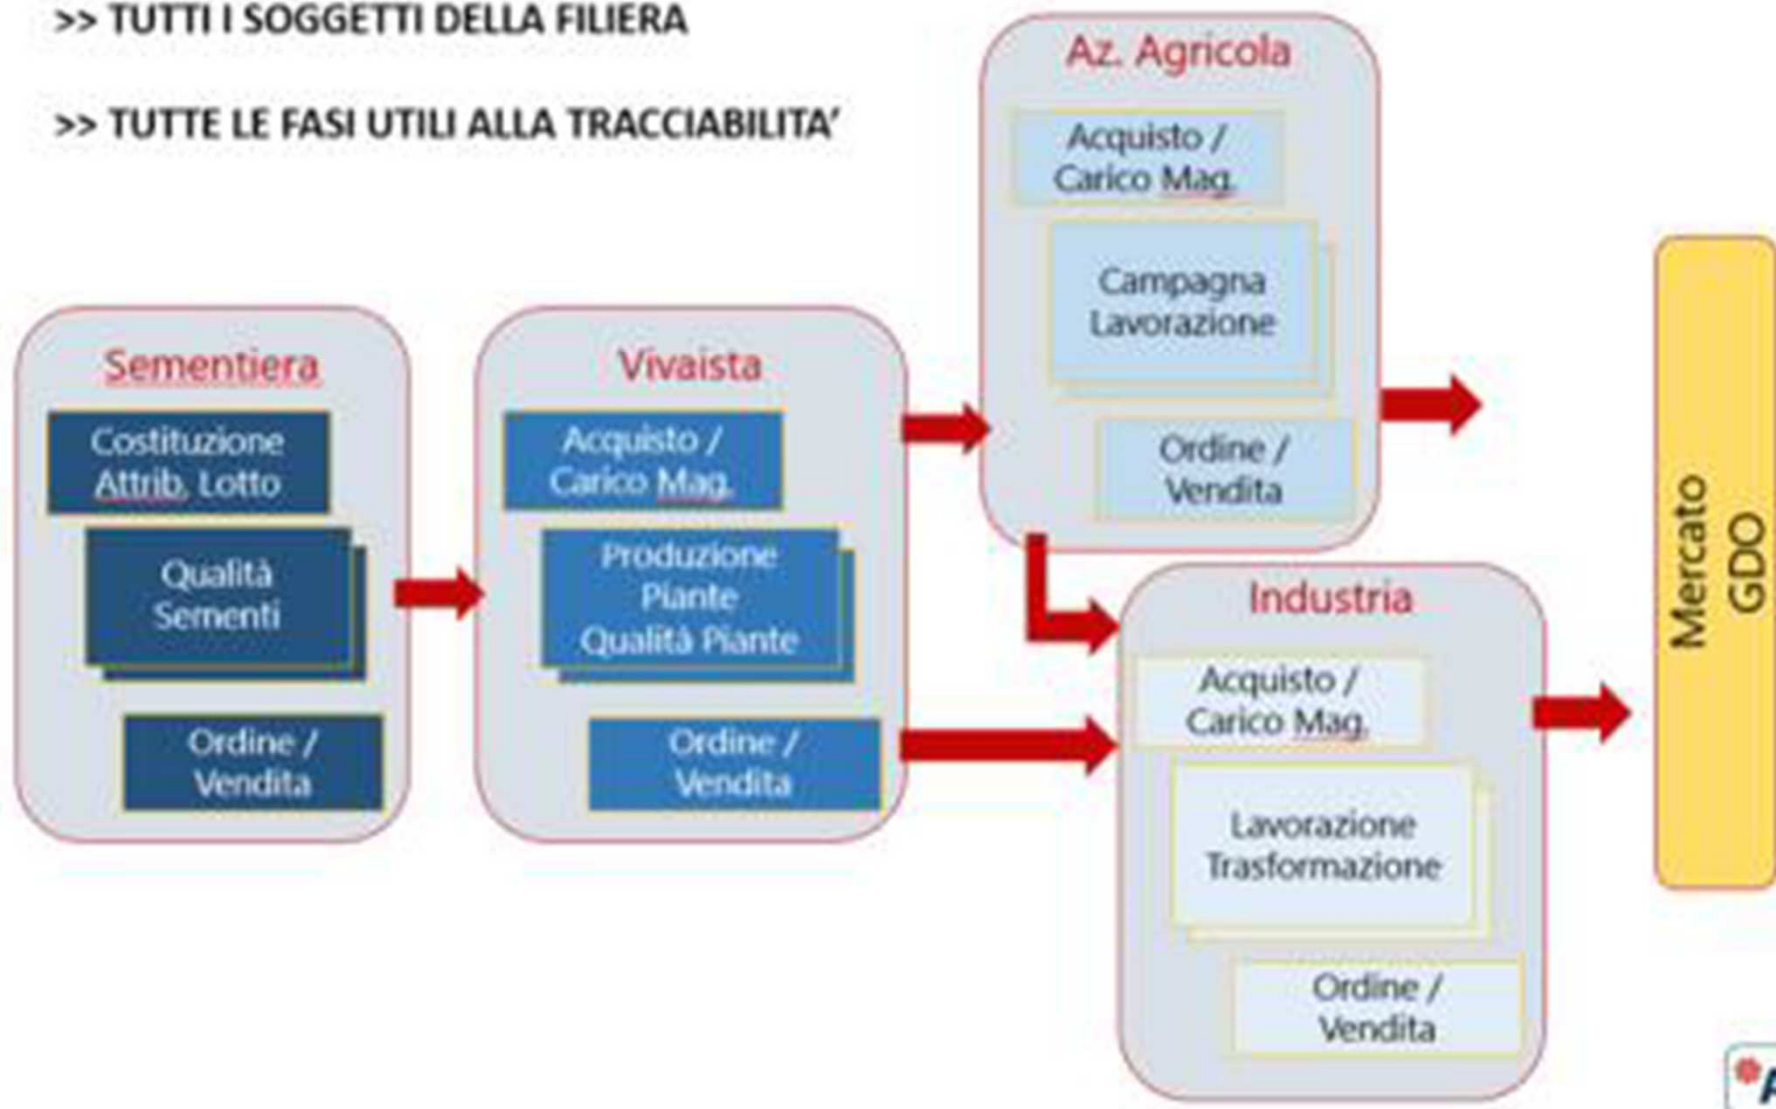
>> TUTTI I SOGGETTI DELLA FILIERA

>> TUTTE LE FASI UTILI ALLA TRACCIABILITA'

Az. Agricola

Acquisto / Carico Mag.

Campagna Lavorazione

Ordine / Vendita

Sementiera

Costituzione Attrib. Lotto

Qualità Sementi

Ordine / Vendita

Vivaista

Acquisto / Carico Mag.

Produzione Piante Qualità Piante

Ordine / Vendita

Industria

Acquisto / Carico Mag.

Lavorazione Trasformazione

Ordine / Vendita

Mercato GDO